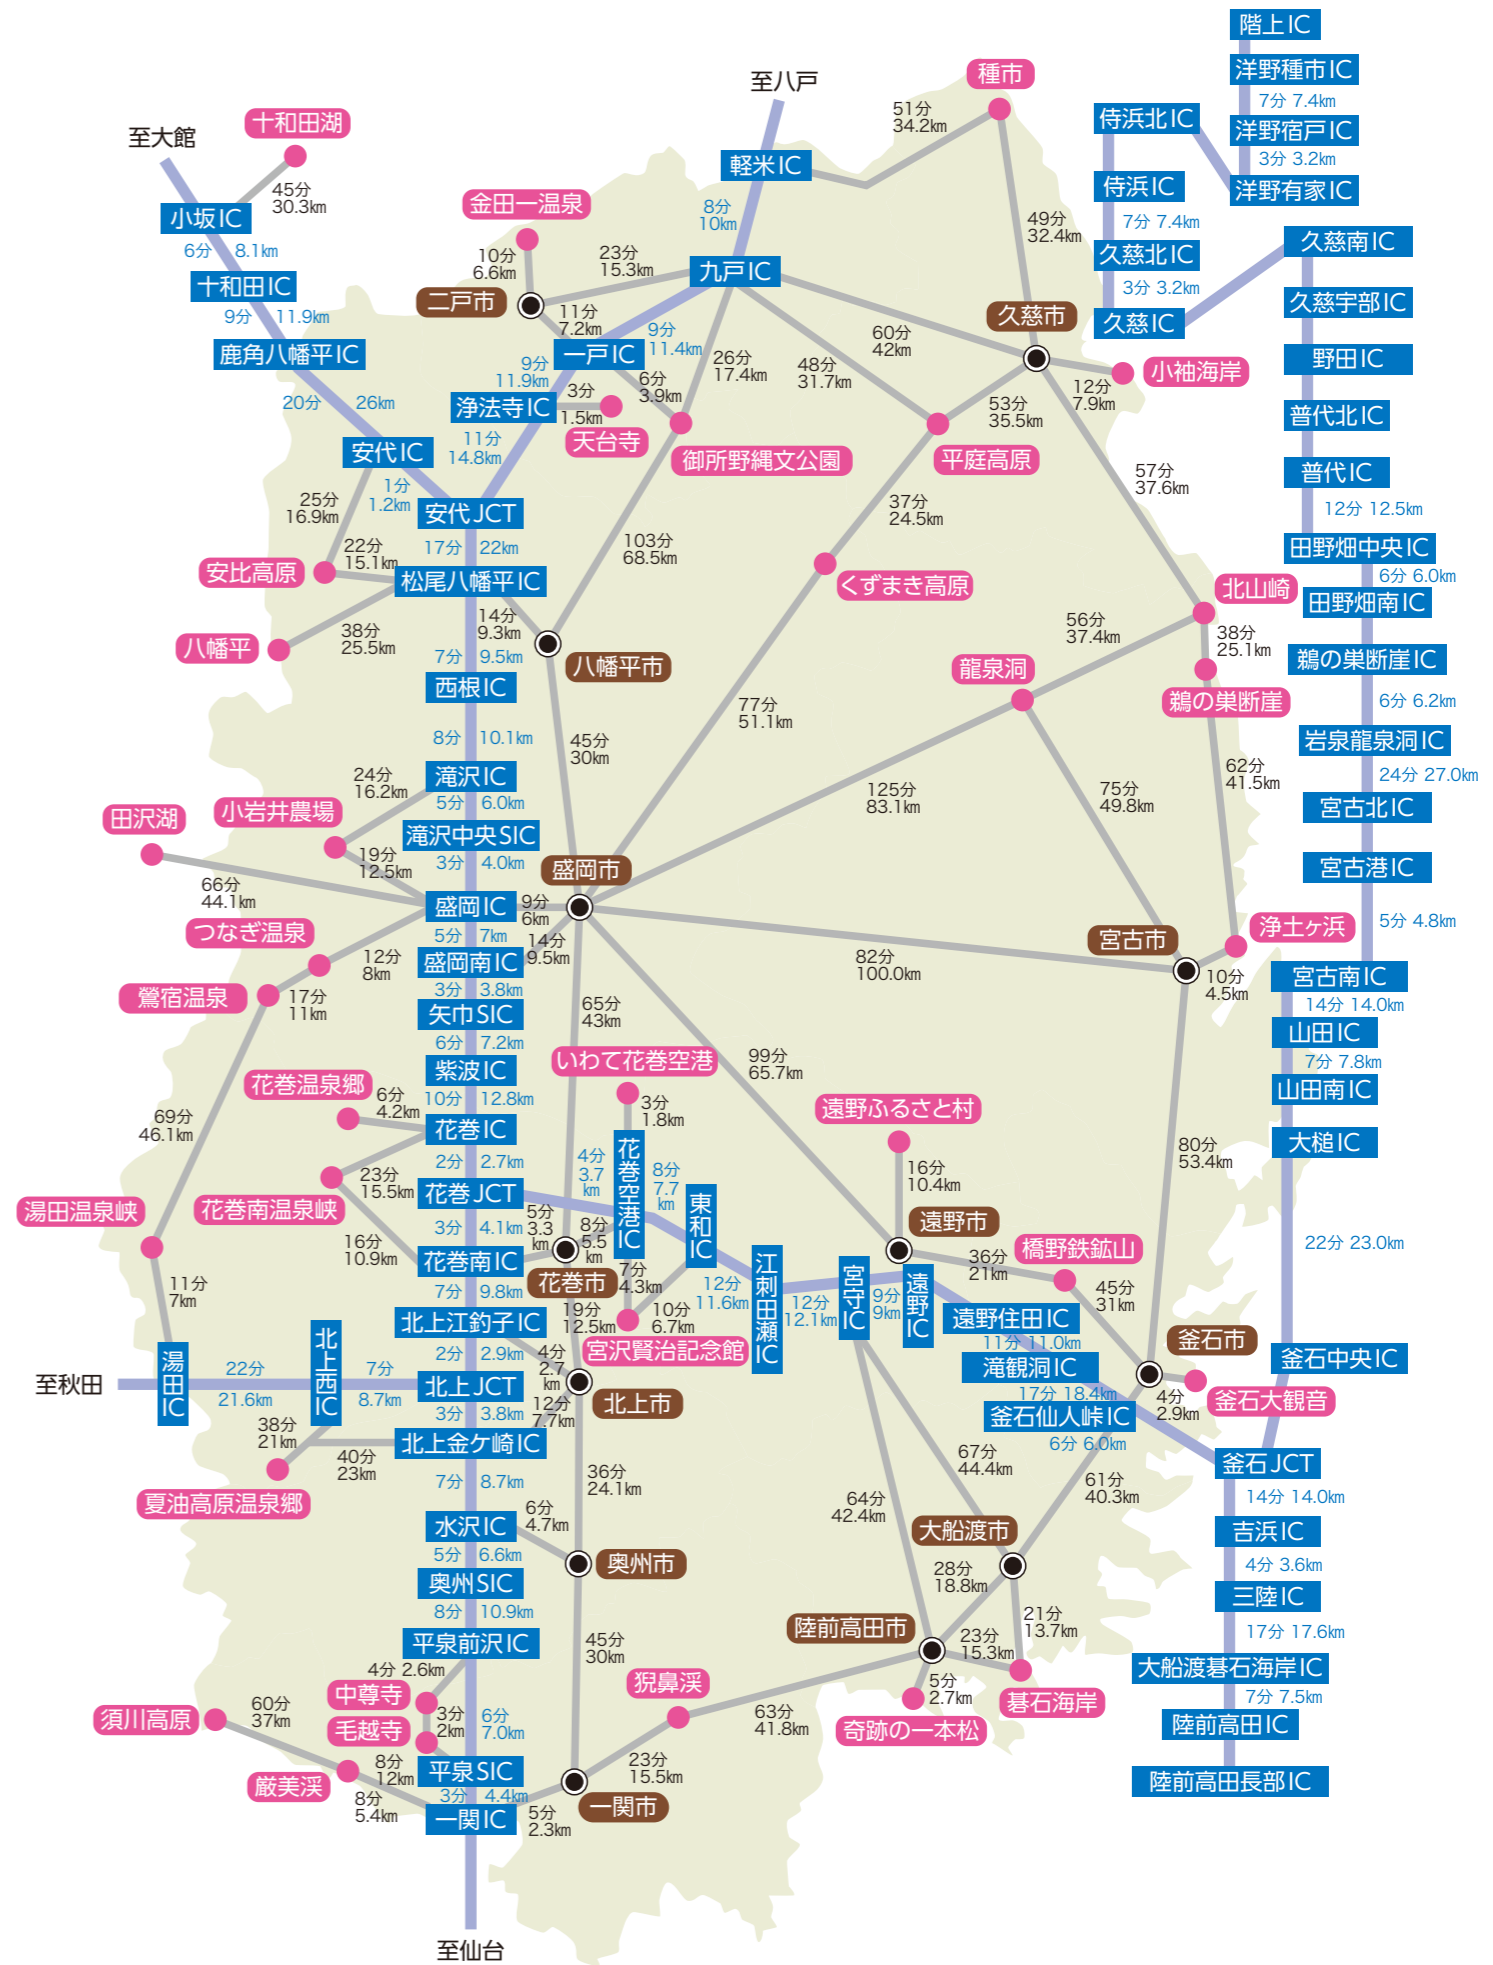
階上IC
洋野種市IC
7分 7.4km
洋野宿戸IC
3分 3.2km
洋野有家IC
侍浜北IC
侍浜IC
7分 7.4km
久慈北IC
3分 3.2km
久慈IC
久慈南IC
久慈宇部IC
野田IC
普代北IC
普代IC
12分 12.5km
田野畑中央IC
6分 6.0km
田野畑南IC
鵜の巣断崖IC
6分 6.2km
岩泉龍泉洞IC
24分 27.0km
宮古北IC
宮古港IC
5分 4.8km
宮古南IC
14分 14.0km
山田IC
7分 7.8km
山田南IC
大槌IC
22分 23.0km
釜石中央IC
釜石JCT
14分 14.0km
吉浜IC
4分 3.6km
三陸IC
17分 17.6km
大船渡碁石海岸IC
7分 7.5km
陸前高田IC
陸前高田長部IC

至八戸
種市
51分 34.2km
軽米IC
8分 10km
49分 32.4km
至大館
十和田湖
45分 30.3km
小坂IC
6分 8.1km
十和田IC
9分 11.9km
鹿角八幡平IC
20分 26km
金田一温泉
10分 6.6km
23分 15.3km
九戸IC
二戸市
11分 7.2km
一戸IC
9分 11.4km
9分 11.9km
浄法寺IC
3分 1.5km
天台寺
6分 3.9km
御所野縄文公園
26分 17.4km
48分 31.7km
60分 42km
久慈市
小袖海岸
12分 7.9km
53分 35.5km
平庭高原
57分 37.6km
安代IC
11分 14.8km
1分 1.2km
安代JCT
25分 16.9km
22分 15.1km
17分 22km
安比高原
松尾八幡平IC
103分 68.5km
37分 24.5km
くずまき高原
北山崎
八幡平
38分 25.5km
14分 9.3km
八幡平市
7分 9.5km
西根IC
56分 37.4km
38分 25.1km
龍泉洞
鵜の巣断崖
77分 51.1km
8分 10.1km
45分 30km
滝沢IC
24分 16.2km
5分 6.0km
田沢湖
小岩井農場
滝沢中央SIC
3分 4.0km
19分 12.5km
125分 83.1km
75分 49.8km
62分 41.5km
盛岡市
66分 44.1km
盛岡IC
9分 6km
つなぎ温泉
5分 7km
14分 9.5km
12分 8km
盛岡南IC
鶯宿温泉
17分 11km
3分 3.8km
矢巾SIC
82分 100.0km
宮古市
浄土ヶ浜
10分 4.5km
65分 43km
6分 7.2km
紫波IC
いわて花巻空港
99分 65.7km
花巻温泉郷
6分 4.2km
10分 12.8km
3分 1.8km
遠野ふるさと村
69分 46.1km
花巻IC
2分 2.7km
花巻空港IC
4分 3.7km
8分 7.7km
東和IC
16分 10.4km
80分 53.4km
23分 15.5km
花巻JCT
湯田温泉峡
花巻南温泉峡
3分 4.1km
5分 3.3km
8分 5.5km
遠野市
橋野鉄鉱山
16分 10.9km
花巻南IC
花巻市
7分 4.3km
36分 21km
7分 9.8km
12分 11.6km
江刺田瀬IC
12分 12.1km
宮守IC
9分 9km
遠野IC
45分 31km
11分 7km
北上江釣子IC
19分 12.5km
10分 6.7km
遠野住田IC
11分 11.0km
釜石市
2分 2.9km
4分 2.7km
宮沢賢治記念館
滝観洞IC
至秋田
湯田IC
22分 21.6km
北上西IC
7分 8.7km
北上JCT
17分 18.4km
4分 2.9km
釜石大観音
北上市
3分 3.8km
12分 7.7km
釜石仙人峠IC
38分 21km
北上金ケ崎IC
6分 6.0km
40分 23km
67分 44.4km
61分 40.3km
夏油高原温泉郷
7分 8.7km
36分 24.1km
64分 42.4km
水沢IC
6分 4.7km
大船渡市
5分 6.6km
奥州市
奥州SIC
28分 18.8km
8分 10.9km
21分 13.7km
陸前高田市
平泉前沢IC
45分 30km
23分 15.3km
4分 2.6km
猊鼻渓
5分 2.7km
碁石海岸
須川高原
60分 37km
中尊寺
3分 2km
6分 7.0km
毛越寺
63分 41.8km
奇跡の一本松
8分 12km
平泉SIC
23分 15.5km
厳美渓
8分 5.4km
3分 4.4km
一関IC
5分 2.3km
一関市
至仙台